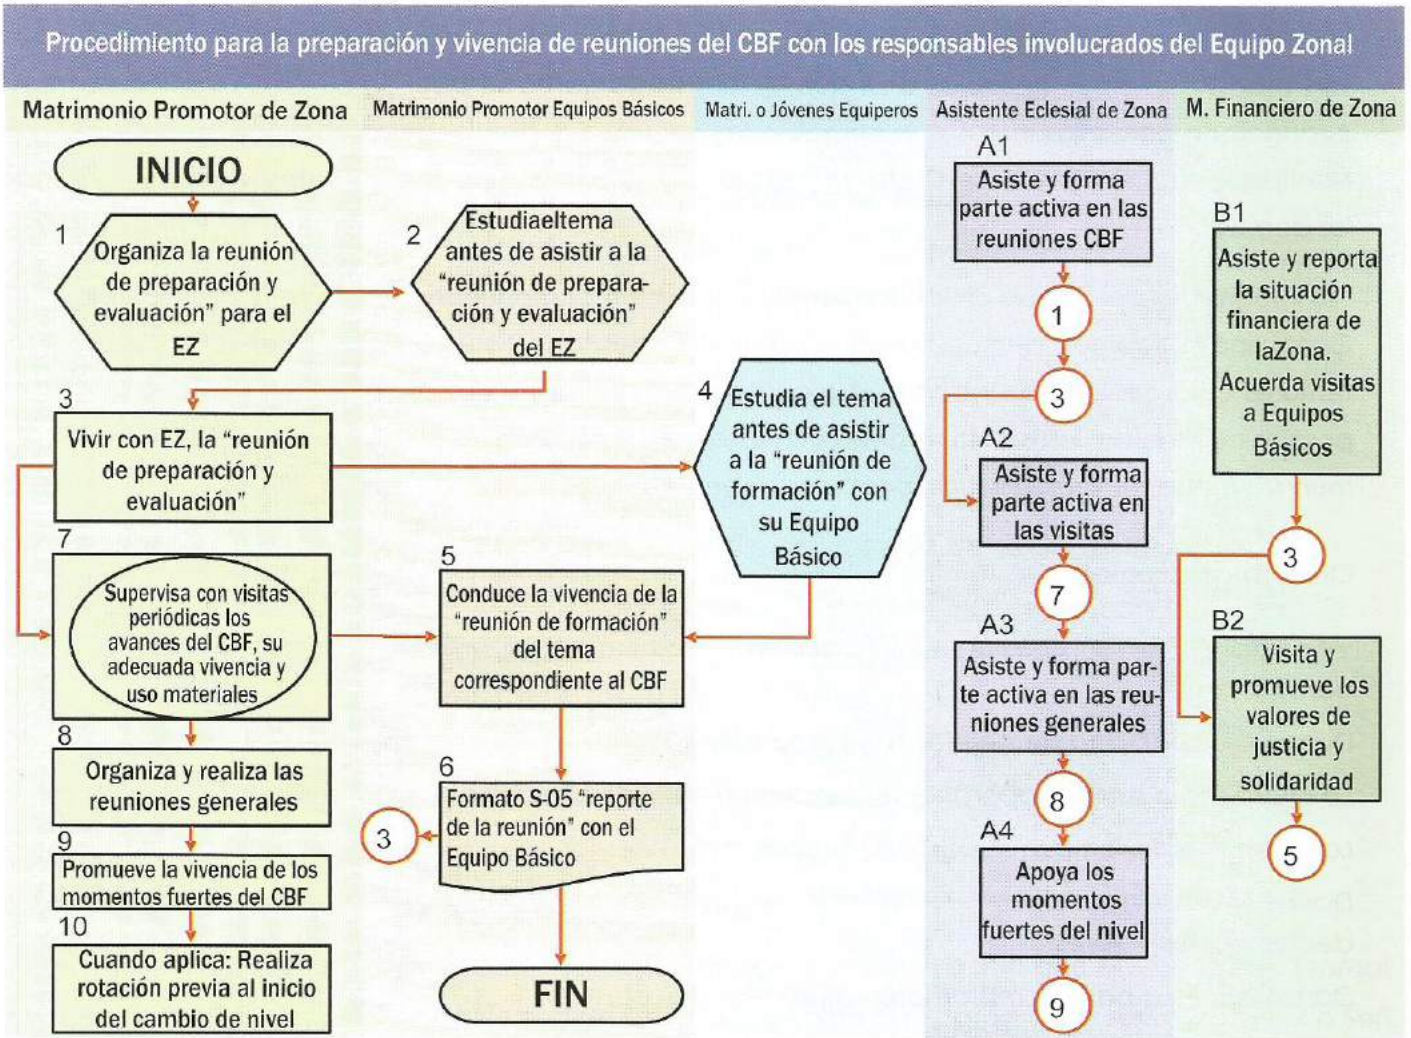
Procedimiento para la preparación y vivencia de reuniones del CBF con los responsables involucrados del Equipo Zonal

Matrimonio Promotor de Zona

INICIO

1 Organiza la reunión de preparación y evaluación" para el EZ

3 Vivir con EZ, la "reunión de preparación y evaluación"

7 Supervisa con visitas periódicas los avances del CBF, su adecuada vivencia y uso materiales

8 Organiza y realiza las reuniones generales

9 Promueve la vivencia de los momentos fuertes del CBF

10 Cuando aplica: Realiza rotación previa al inicio del cambio de nivel

Matrimonio Promotor Equipos Básicos

2 Estudiaeltema antes de asistir a la "reunión de preparación y evaluación" del EZ

5 Conduce la vivencia de la "reunión de formación" del tema correspondiente al CBF

6 Formato S-05 "reporte de la reunión" con el Equipo Básico

3

FIN

Matri. o Jóvenes Equiperos

4 Estudia el tema antes de asistir a la "reunión de formación" con su Equipo Básico

Asistente Eclesial de Zona

A1 Asiste y forma parte activa en las reuniones CBF

1

3

A2 Asiste y forma parte activa en las visitas

7

A3 Asiste y forma parte activa en las reuniones generales

8

A4 Apoya los momentos fuertes del nivel

9

M. Financiero de Zona

B1 Asiste y reporta la situación financiera de laZona. Acuerda visitas a Equipos Básicos

3

B2 Visita y promueve los valores de justicia y solidaridad

5